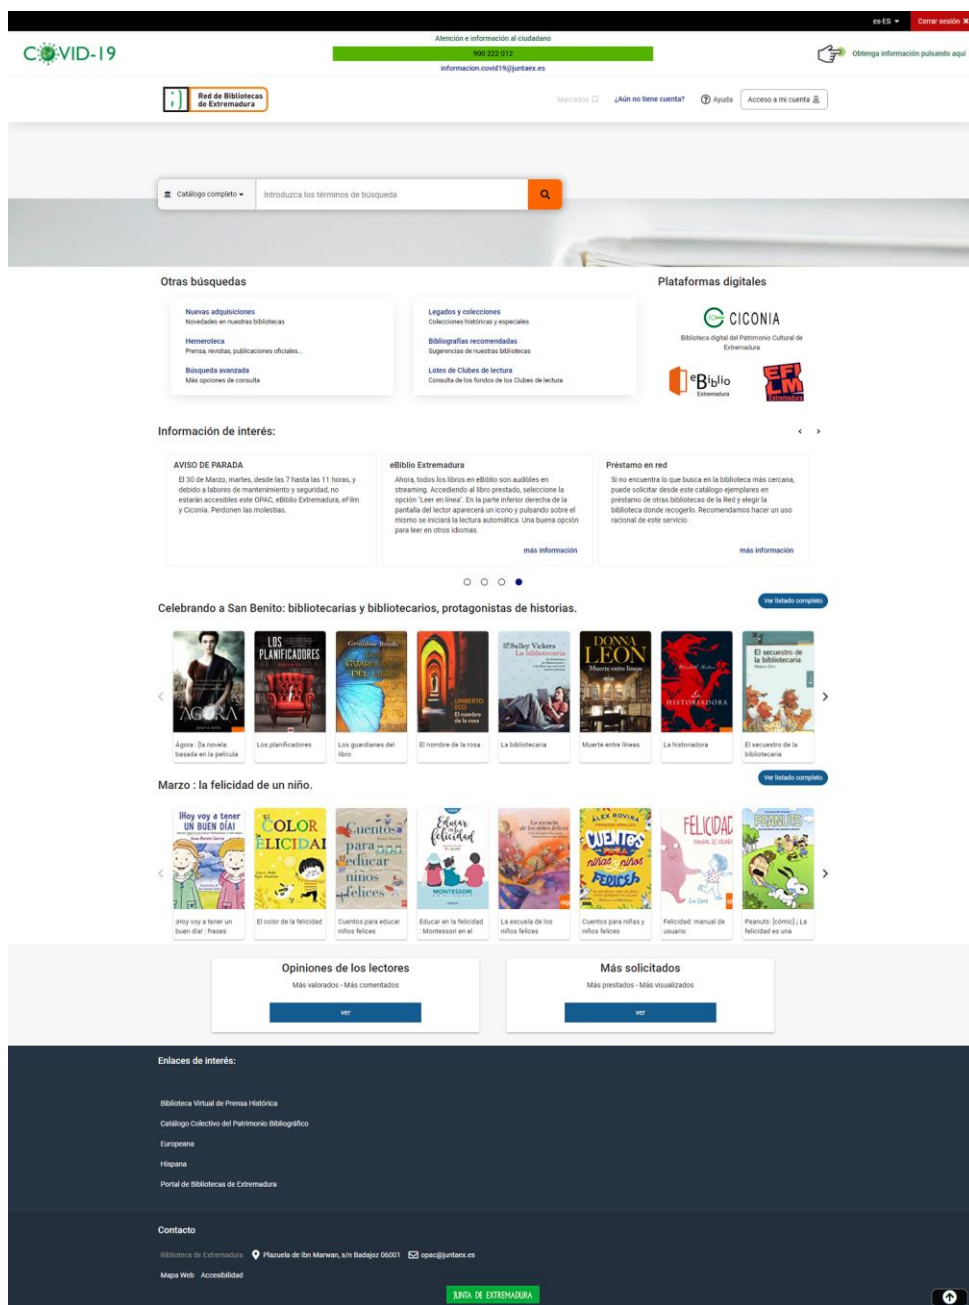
es-ES ▾ Cerrar sesión ✖

COVID-19

Atención e información al ciudadano
900 222 012
informacion.covid19@juntaex.es

Obtenga información pulsando aquí

Red de Bibliotecas de Extremadura

Marcados ¿Aún no tiene cuenta? Ayuda Acceso a mi cuenta

Catálogo completo ▾ Introduzca los términos de búsqueda

Otras búsquedas

Nuevas adquisiciones
Novedades en nuestras bibliotecas

Hemeroteca
Prensa, revistas, publicaciones oficiales...

Búsqueda avanzada
Más opciones de consulta

Legados y colecciones
Colecciones históricas y especiales

Bibliografías recomendadas
Sugerencias de nuestras bibliotecas

Lotes de Clubes de lectura
Consulta de los fondos de los Clubes de lectura

Plataformas digitales

CICONIA
Biblioteca digital del Patrimonio Cultural de Extremadura

eBiblio Extremadura

EFILM Extremadura

Información de interés:

AVISO DE PARADA
El 30 de Marzo, martes, desde las 7 hasta las 11 horas, y debido a labores de mantenimiento y seguridad, no estarán accesibles este OPAC, eBiblio Extremadura, eFilm y Ciconia. Perdonen las molestias.

eBiblio Extremadura
Ahora, todos los libros en eBiblio son audibles en streaming. Accediendo al libro prestado, seleccione la opción "Leer en línea". En la parte inferior derecha de la pantalla del lector aparecerá un icono y pulsando sobre el mismo se iniciará la lectura automática. Una buena opción para leer en otros idiomas.
más información

Préstamo en red
Si no encuentra lo que busca en la biblioteca más cercana, puede solicitar desde este catálogo ejemplares en préstamo de otras bibliotecas de la Red y elegir la biblioteca donde recogerlo. Recomendamos hacer un uso racional de este servicio.
más información

Celebrando a San Benito: bibliotecarias y bibliotecarios, protagonistas de historias.
Ver listado completo

Ágora : [la novela basada en la película
Los planificadores
Los guardianes del libro
El nombre de la rosa
La bibliotecaria
Muerte entre líneas
La historiadora
El secuestro de la bibliotecaria

Marzo : la felicidad de un niño.
Ver listado completo

¡Hoy voy a tener un buen día! : frases
El color de la felicidad
Cuentos para educar niños felices
Educar en la felicidad Montessori en el
La escuela de los niños felices
Cuentos para niñas y niños felices
Felicidad: manual de usuario
Peanuts: [cómic] ; La felicidad es una

Opiniones de los lectores
Más valorados - Más comentados
ver

Más solicitados
Más prestados - Más visualizados
ver

Enlaces de interés:

Biblioteca Virtual de Prensa Histórica
Catálogo Colectivo del Patrimonio Bibliográfico
Europeana
Hispana
Portal de Bibliotecas de Extremadura

Contacto

Biblioteca de Extremadura Plazuela de Ibn Marwan, s/n Badajoz 06001 opac@juntaex.es

Mapa Web Accesibilidad

JUNTA DE EXTREMADURA